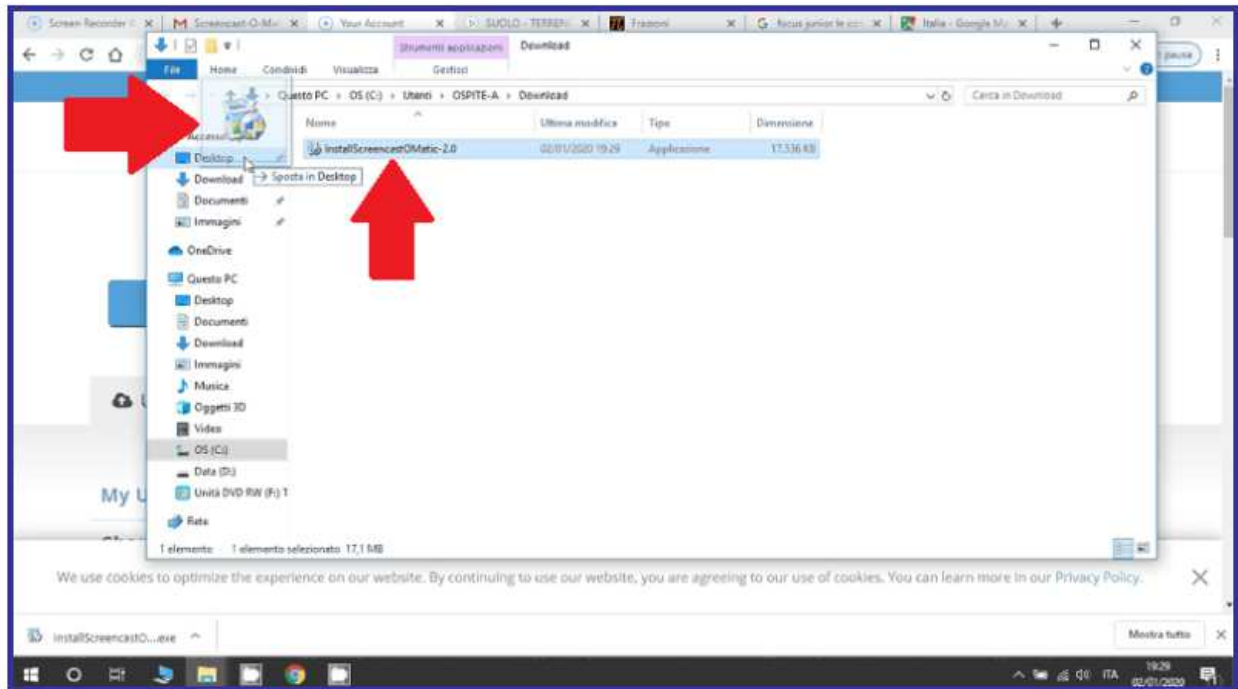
Screen Recorder | × | M Screencast-O-Ma × | Your Account × | SUOLO - TERRENI × | Frazioni × | G focus junior le co × | Italia - Google M × | +

pausa

File | Home | Condividi | Visualizza | Strumenti applicazioni | Gestisci | Download

Questo PC › OS (C:) › Utenti › OSPITE-A › Download

Cerca in Download

Accesso

Desktop
Download
Documenti
Immagini
OneDrive
Questo PC
Desktop
Documenti
Download
Immagini
Musica
Oggetti 3D
Video
OS (C:)
Data (D:)
Unità DVD RW (F:) 1
Rete

→ Sposta in Desktop

| Nome | Ultima modifica | Tipo | Dimensione |
|---|---|---|---|
| InstallScreencastOMatic-2.0 | 02/01/2020 19:29 | Applicazione | 17.536 KB |

1 elemento | 1 elemento selezionato 17,1 MB

My U

We use cookies to optimize the experience on our website. By continuing to use our website, you are agreeing to our use of cookies. You can learn more in our Privacy Policy.

InstallScreencastO....exe ^

Mostra tutto ×

ITA 19:29 02/01/2020